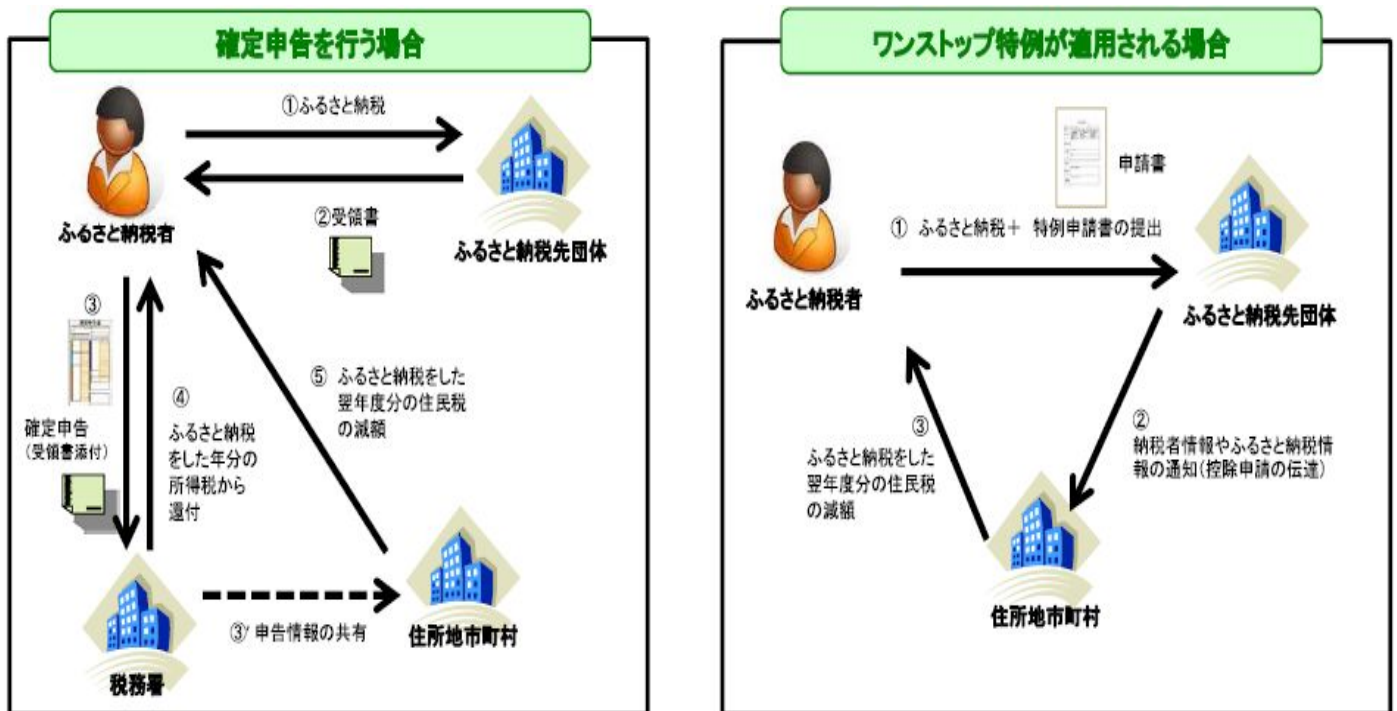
確定申告を行う場合

①ふるさと納税

ふるさと納税者

②受領書

ふるさと納税先団体

③

確定申告
（受領書添付）

④
ふるさと納税をした年分の所得税から還付

⑤ ふるさと納税をした翌年度分の住民税の減額

③' 申告情報の共有

税務署

住所地市町村

ワンストップ特例が適用される場合

申請書

① ふるさと納税＋ 特例申請書の提出

ふるさと納税者

ふるさと納税先団体

③
ふるさと納税をした翌年度分の住民税の減額

②
納税者情報やふるさと納税情報の通知（控除申請の伝達）

住所地市町村